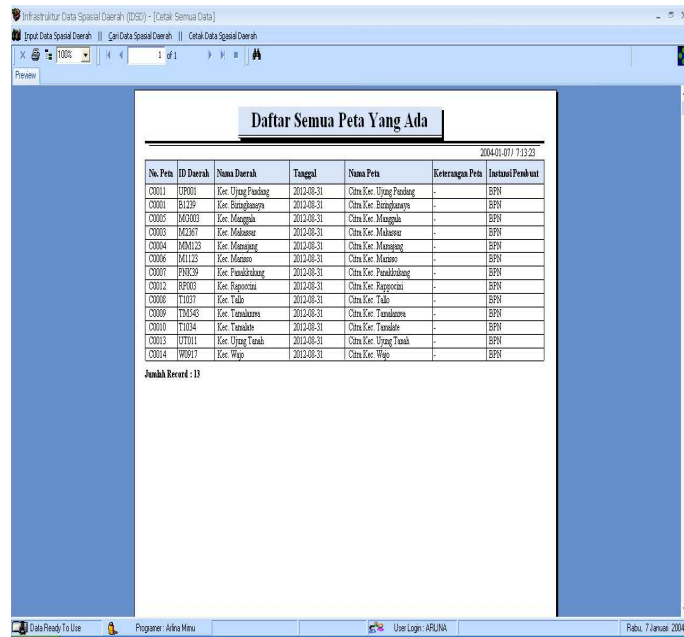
Infrastruktur Data Spasial Daerah (IDSD) - [Cetak Semua Data]

Input Data Spasial Daerah || Cari Data Spasial Daerah || Cetak Data Spasial Daerah

100% 1 of 1

Preview

Daftar Semua Peta Yang Ada

2004-01-07/ 7:13:23

| No. Peta | ID Daerah | Nama Daerah | Tanggal | Nama Peta | Keterangan Peta | Instansi Pembuat |
|---|---|---|---|---|---|---|
| C0011 | UP001 | Kec. Ujung Pandang | 2012-08-31 | Citra Kec. Ujung Pandang | - | BPN |
| C0001 | B1239 | Kec. Biringkanaya | 2012-08-31 | Citra Kec. Biringkanaya | - | BPN |
| C0005 | MG003 | Kec. Manggala | 2012-08-31 | Citra Kec. Manggala | - | BPN |
| C0003 | M2367 | Kec. Makassar | 2012-08-31 | Citra Kec. Makassar | - | BPN |
| C0004 | MM123 | Kec. Mamajang | 2012-08-31 | Citra Kec. Mamajang | - | BPN |
| C0006 | M1123 | Kec. Mariso | 2012-08-31 | Citra Kec. Mariso | - | BPN |
| C0007 | PNK39 | Kec. Panakkukang | 2012-08-31 | Citra Kec. Panakkukang | - | BPN |
| C0012 | RP003 | Kec. Rappocini | 2012-08-31 | Citra Kec. Rappocini | - | BPN |
| C0008 | T1037 | Kec. Tallo | 2012-08-31 | Citra Kec. Tallo | - | BPN |
| C0009 | TM543 | Kec. Tamalanrea | 2012-08-31 | Citra Kec. Tamalanrea | - | BPN |
| C0010 | T1034 | Kec. Tamalate | 2012-08-31 | Citra Kec. Tamalate | - | BPN |
| C0013 | UT011 | Kec. Ujung Tanah | 2012-08-31 | Citra Kec. Ujung Tanah | - | BPN |
| C0014 | W0917 | Kec. Wajo | 2012-08-31 | Citra Kec. Wajo | - | BPN |

Jumlah Record : 13

Data Ready To Use | Programer : Arlina Minu | User Login : ARLINA | Rabu, 7 Januari 2004